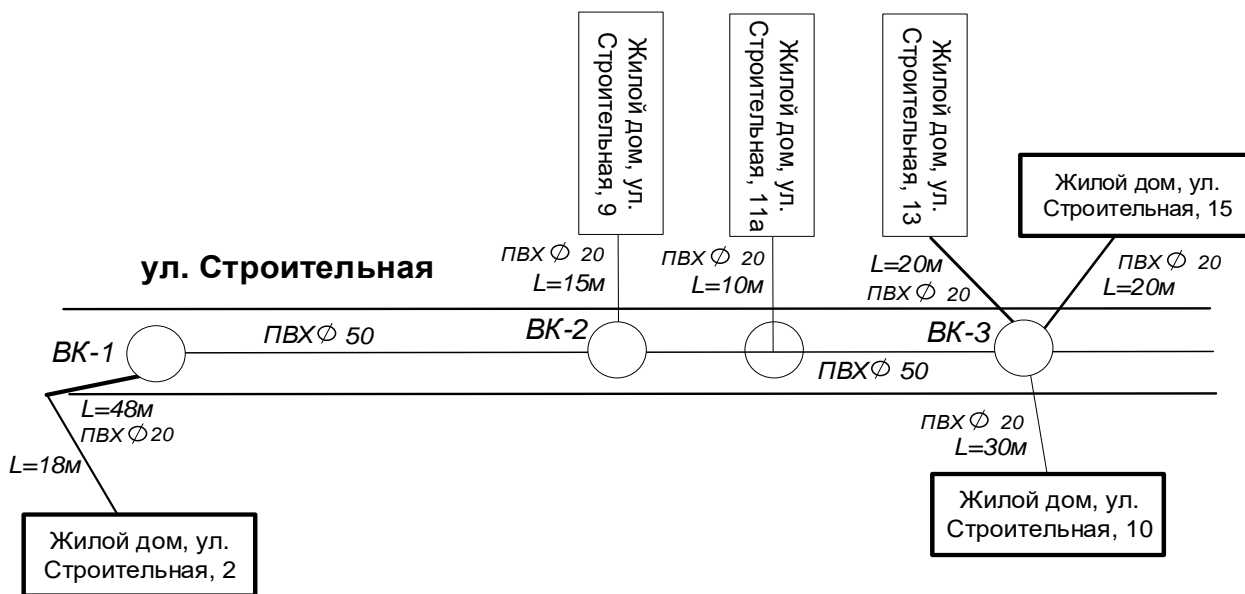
Жилой дом, ул. Строительная, 9

Жилой дом, ул. Строительная, 11а

Жилой дом, ул. Строительная, 13

Жилой дом, ул. Строительная, 15

ул. Строительная

ПВХ $\varnothing$ 20
L=15м

ПВХ $\varnothing$ 20
L=10м

L=20м
ПВХ $\varnothing$ 20

ПВХ $\varnothing$ 20
L=20м

ВК-1

ПВХ $\varnothing$ 50

ВК-2

ВК-3

ПВХ $\varnothing$ 50

L=48м
ПВХ $\varnothing$20

L=18м

ПВХ $\varnothing$ 20
L=30м

Жилой дом, ул. Строительная, 10

Жилой дом, ул. Строительная, 2